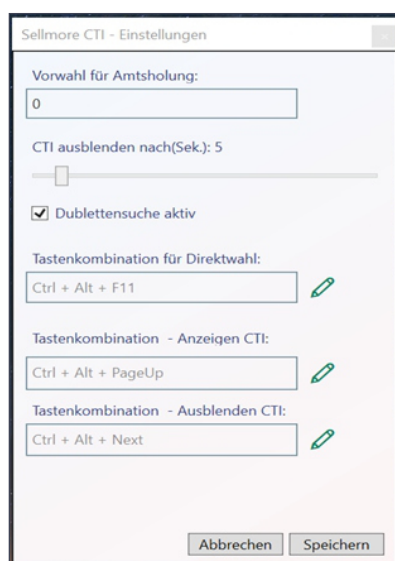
Sellmore CTI - Einstellungen

Vorwahl für Amtsholung:

0

CTI ausblenden nach(Sek.): 5

Dublettensuche aktiv

Tastenkombination für Direktwahl:

Ctrl + Alt + F11

Tastenkombination - Anzeigen CTI:

Ctrl + Alt + PageUp

Tastenkombination - Ausblenden CTI:

Ctrl + Alt + Next

Abbrechen Speichern